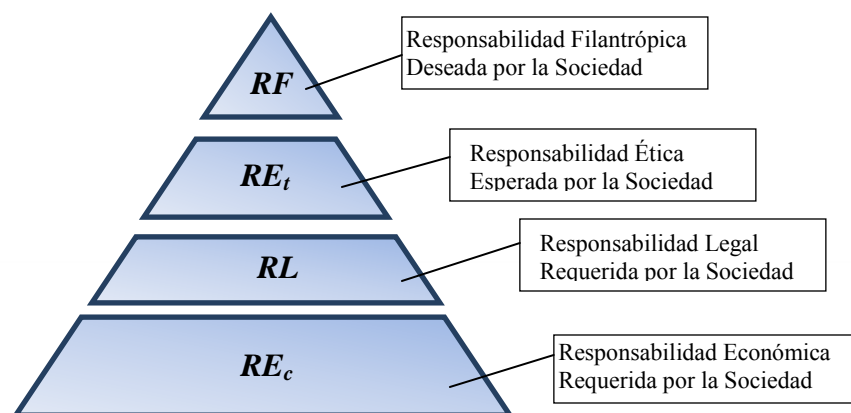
RF

Responsabilidad Filantrópica
Deseada por la Sociedad

$RE_t$

Responsabilidad Ética
Esperada por la Sociedad

RL

Responsabilidad Legal
Requerida por la Sociedad

$RE_c$

Responsabilidad Económica
Requerida por la Sociedad